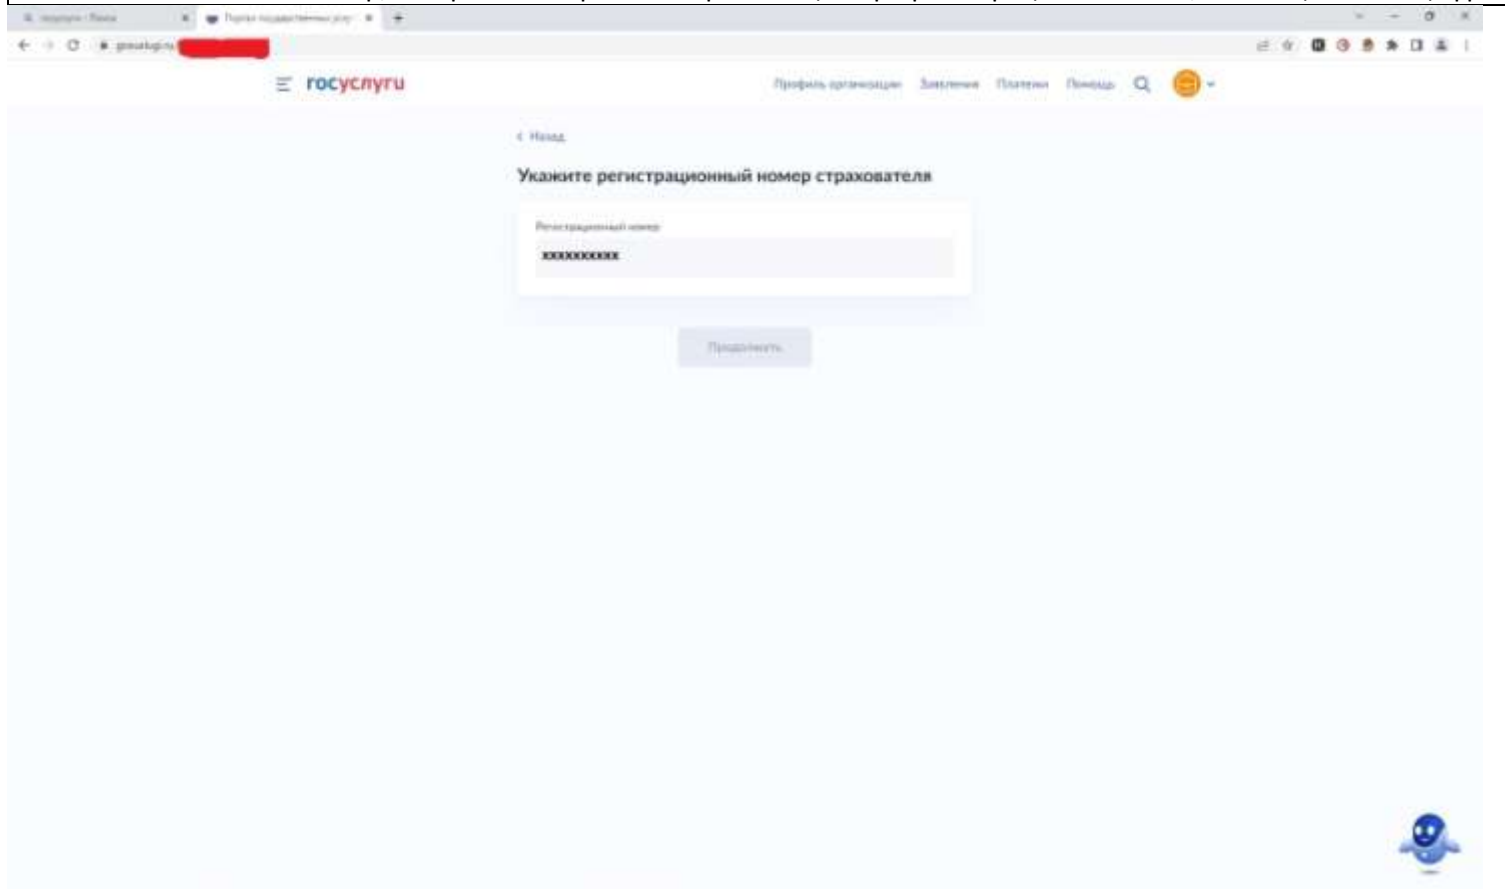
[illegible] × Портал государственных услуг ×

gosuslugi.ru

госуслуги

Профиль организации Заявления Платежи Помощь

< Назад

Укажите регистрационный номер страхователя

Регистрационный номер

xxxxxxxxxx

Продолжить